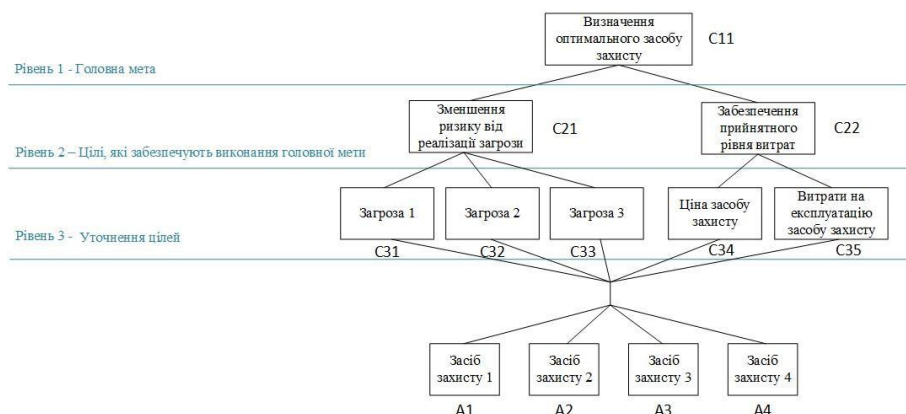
Визначення оптимального засобу захисту
C11

Рівень 1 - Головна мета

Зменшення ризику від реалізації загрози
C21

Забезпечення прийнятного рівня витрат
C22

Рівень 2 – Цілі, які забезпечують виконання головної мети

Загроза 1
C31

Загроза 2
C32

Загроза 3
C33

Ціна засобу захисту
C34

Витрати на експлуатацію засобу захисту
C35

Рівень 3 - Уточнення цілей

Засіб захисту 1
A1

Засіб захисту 2
A2

Засіб захисту 3
A3

Засіб захисту 4
A4